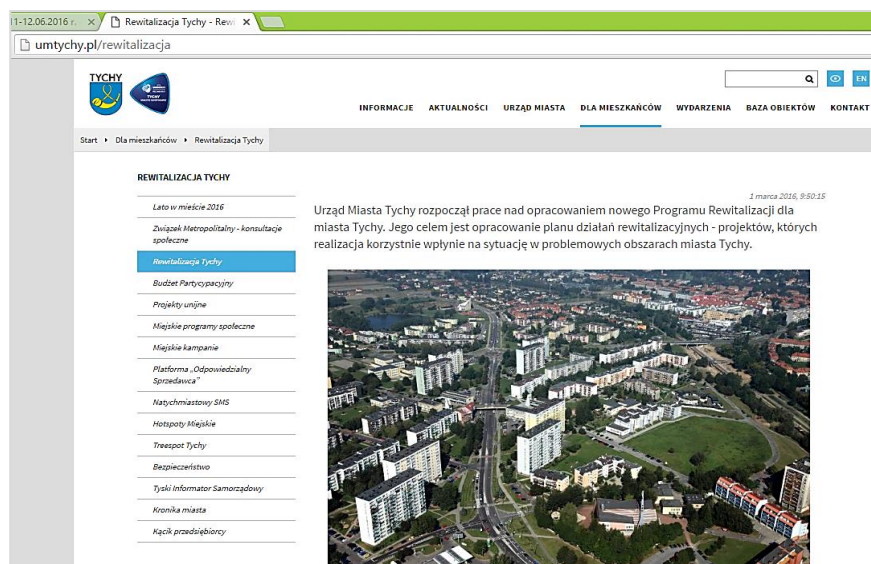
1-12.06.2016 r. ×
Rewitalizacja Tychy - Rew ×

umtychy.pl/rewitalizacja

TYCHY

TYCHY

EN

INFORMACJE AKTUALNOŚCI URZĄD MIASTA DLA MIESZKAŃCÓW WYDARZENIA BAZA OBIEKTÓW KONTAKT

Start ▸ Dla mieszkańców ▸ Rewitalizacja Tychy

REWITALIZACJA TYCHY

Lato w mieście 2016
Związek Metropolitalny - konsultacje społeczne
Rewitalizacja Tychy
Budżet Partycypacyjny
Projekty unijne
Miejskie programy społeczne
Miejskie kampanie
Platforma „Odpowiedzialny Sprzedawca"
Natychmiastowy SMS
Hotspoty Miejskie
Treespot Tychy
Bezpieczeństwo
Tyski Informator Samorządowy
Kronika miasta
Kącik przedsiębiorcy

1 marca 2016, 9:50:15

Urząd Miasta Tychy rozpoczął prace nad opracowaniem nowego Programu Rewitalizacji dla miasta Tychy. Jego celem jest opracowanie planu działań rewitalizacyjnych - projektów, których realizacja korzystnie wpłynie na sytuację w problemowych obszarach miasta Tychy.